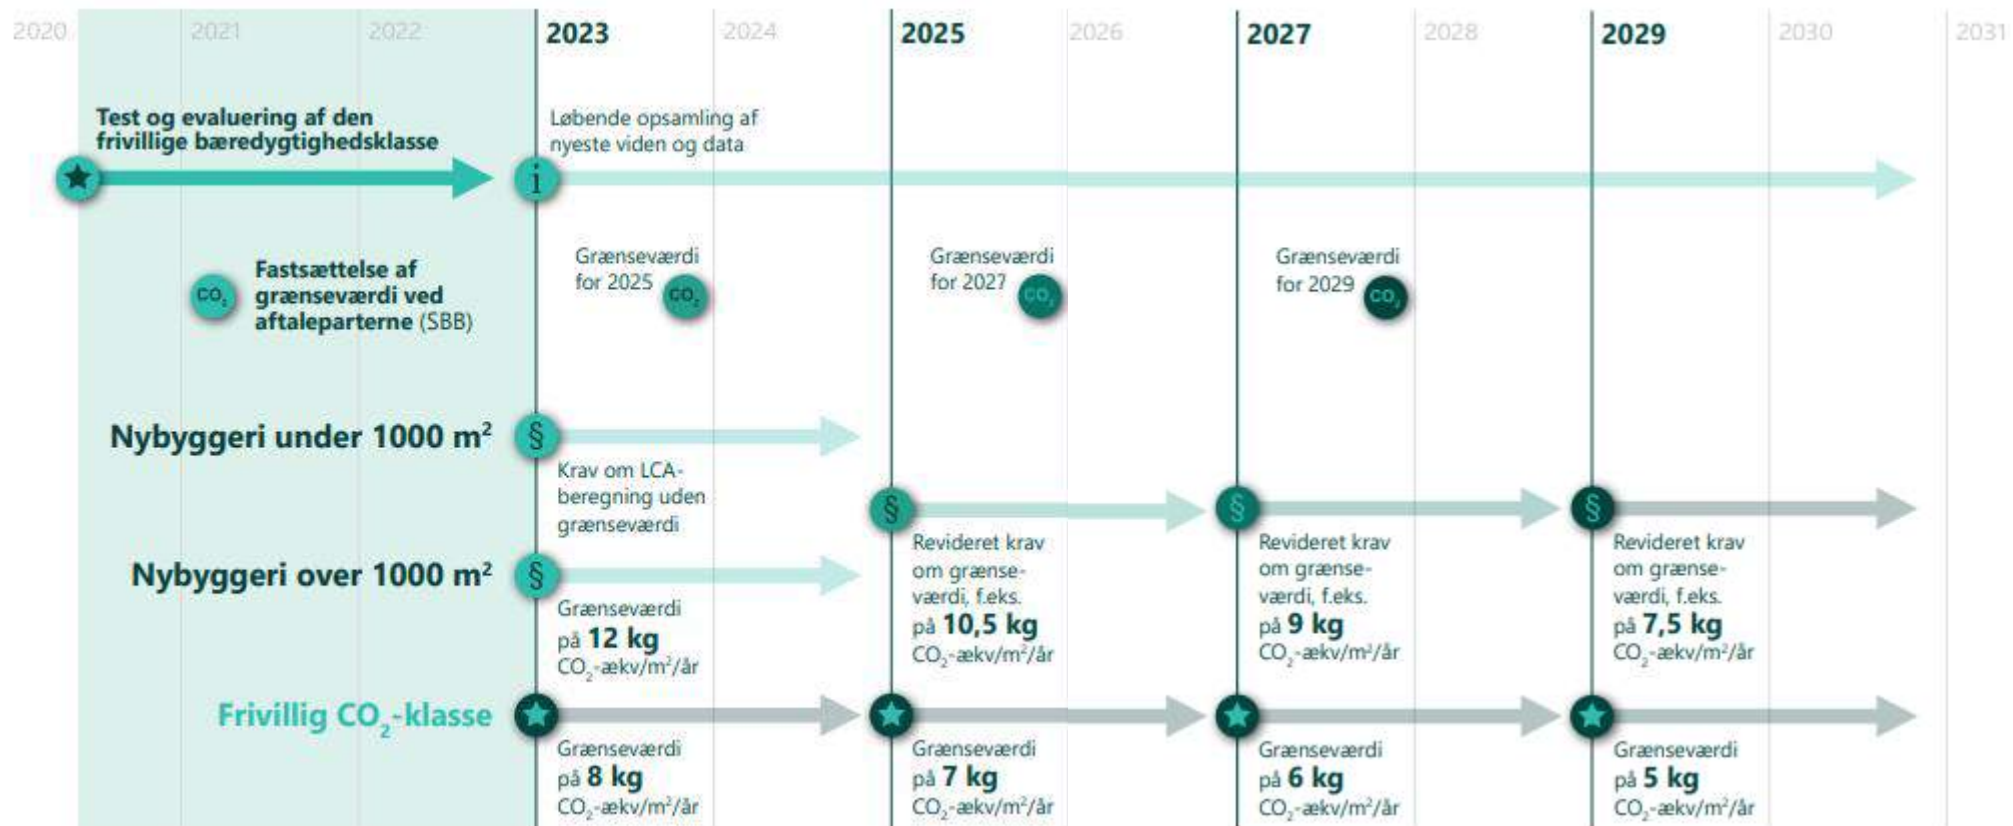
2020 2021 2022 2023 2024 2025 2026 2027 2028 2029 2030 2031

Test og evaluering af den frivillige bæredygtighedsklasse

Løbende opsamling af nyeste viden og data

$CO_2$ Fastsættelse af grænseværdi ved aftaleparterne (SBB)

Grænseværdi for 2025 $CO_2$

Grænseværdi for 2027 $CO_2$

Grænseværdi for 2029 $CO_2$

Nybyggeri under 1000 $m^2$

Krav om LCA-beregning uden grænseværdi

Nybyggeri over 1000 $m^2$

Grænseværdi på 12 kg $CO_2$-ækv/$m^2$/år

Revideret krav om grænseværdi, f.eks. på 10,5 kg $CO_2$-ækv/$m^2$/år

Revideret krav om grænseværdi, f.eks. på 9 kg $CO_2$-ækv/$m^2$/år

Revideret krav om grænseværdi, f.eks. på 7,5 kg $CO_2$-ækv/$m^2$/år

Frivillig $CO_2$-klasse

Grænseværdi på 8 kg $CO_2$-ækv/$m^2$/år

Grænseværdi på 7 kg $CO_2$-ækv/$m^2$/år

Grænseværdi på 6 kg $CO_2$-ækv/$m^2$/år

Grænseværdi på 5 kg $CO_2$-ækv/$m^2$/år